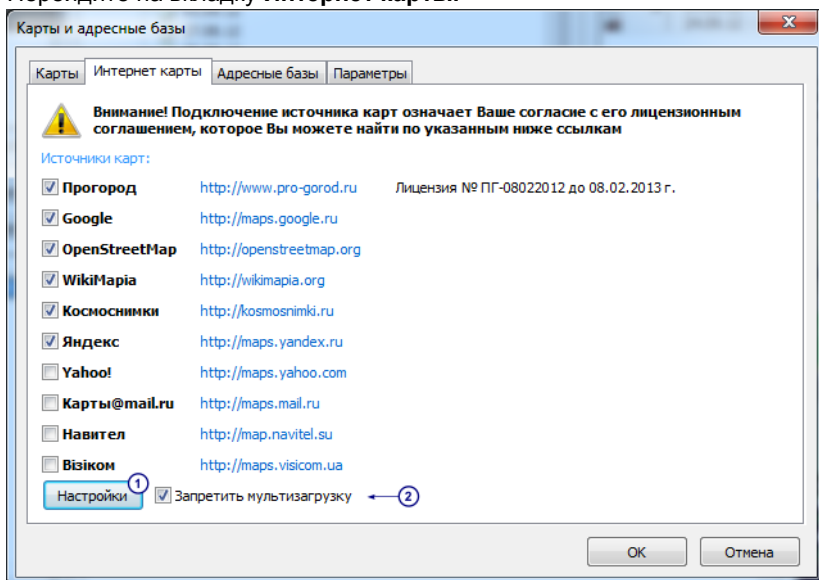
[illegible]

Карты и адресные базы

Карты | Интернет карты | Адресные базы | Параметры

Внимание! Подключение источника карт означает Ваше согласие с его лицензионным соглашением, которое Вы можете найти по указанным ниже ссылкам

Источники карт:

| | | |
|---|---|---|
| Прогород | http://www.pro-gorod.ru | Лицензия № ПГ-08022012 до 08.02.2013 г. |
| Google | http://maps.google.ru | |
| OpenStreetMap | http://openstreetmap.org | |
| WikiMapia | http://wikimapia.org | |
| Космоснимки | http://kosmosnimki.ru | |
| Яндекс | http://maps.yandex.ru | |
| Yahoo! | http://maps.yahoo.com | |
| Карты@mail.ru | http://maps.mail.ru | |
| Навител | http://map.navitel.su | |
| Візіком | http://maps.visicom.ua | |

Настройки 1 Запретить мультизагрузку 2

OK Отмена